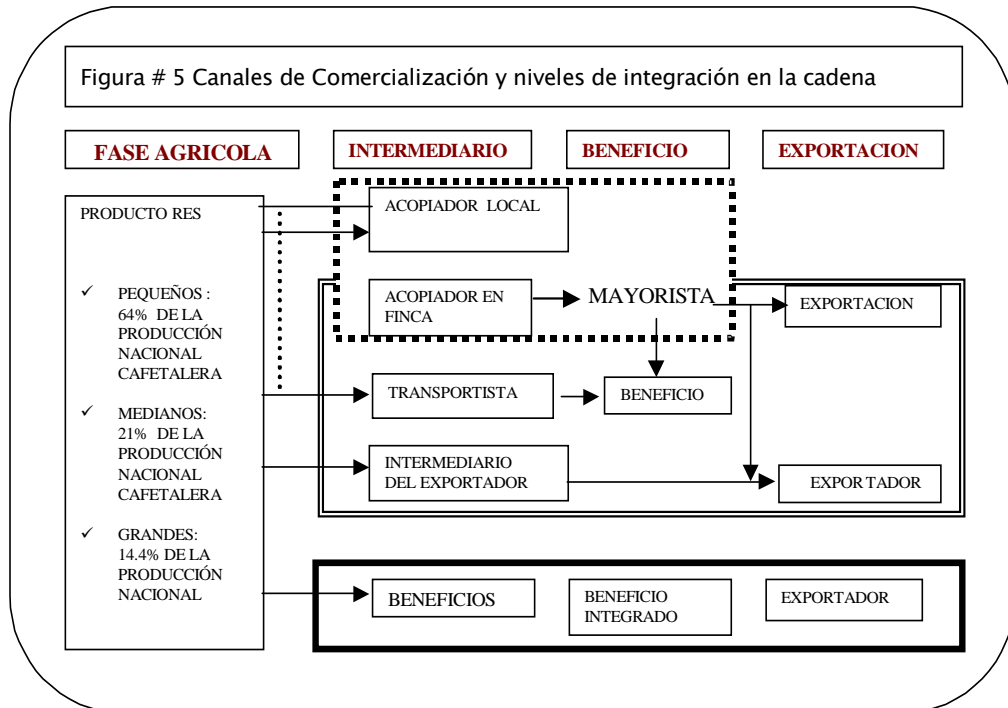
Figura # 5 Canales de Comercialización y niveles de integración en la cadena

FASE AGRICOLA

INTERMEDIARIO

BENEFICIO

EXPORTACION

PRODUCTO RES

✓ PEQUEÑOS : 64% DE LA PRODUCCIÓN NACIONAL CAFETALERA

✓ MEDIANOS: 21% DE LA PRODUCCIÓN NACIONAL CAFETALERA

✓ GRANDES: 14.4% DE LA PRODUCCIÓN NACIONAL

ACOPIADOR LOCAL

ACOPIADOR EN FINCA

MAYORISTA

EXPORTACION

TRANSPORTISTA

BENEFICIO

INTERMEDIARIO DEL EXPORTADOR

EXPOR TADOR

BENEFICIOS

BENEFICIO INTEGRADO

EXPORTADOR